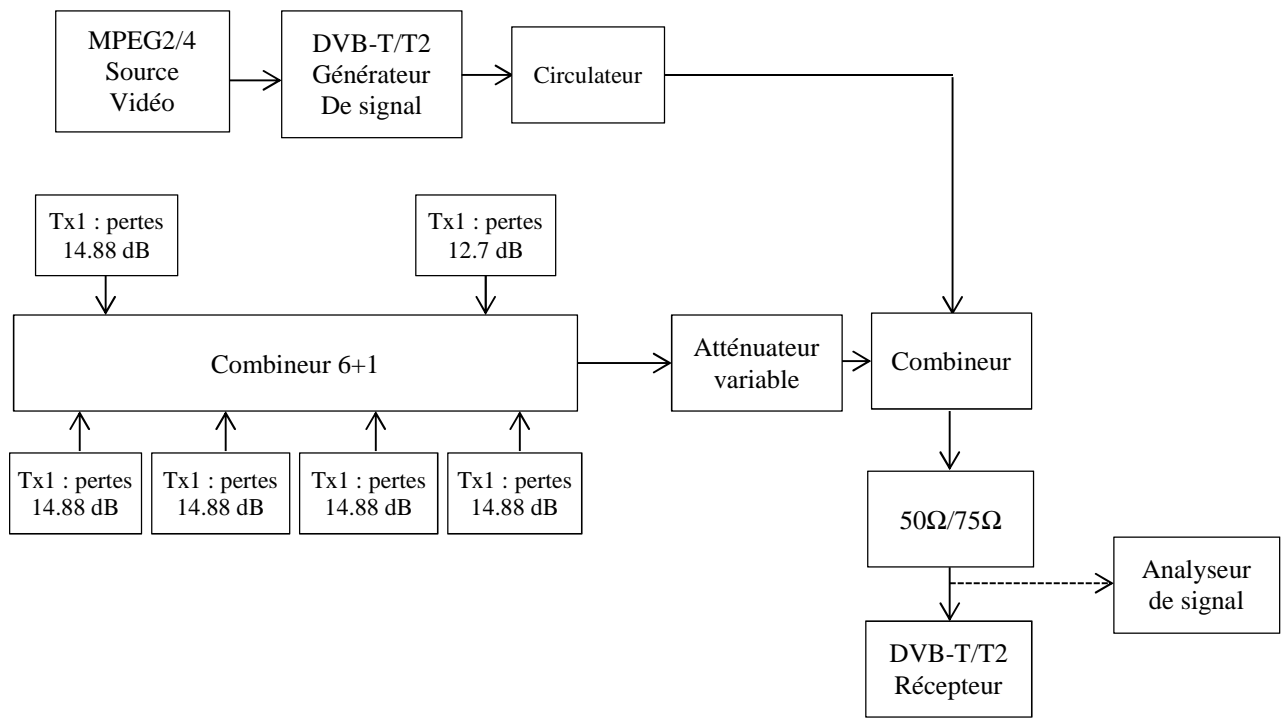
MPEG2/4
Source
Vidéo

DVB-T/T2
Générateur
De signal

Circulateur

Tx1 : pertes
14.88 dB

Tx1 : pertes
12.7 dB

Combineur 6+1

Atténuateur
variable

Combineur

Tx1 : pertes
14.88 dB

Tx1 : pertes
14.88 dB

Tx1 : pertes
14.88 dB

Tx1 : pertes
14.88 dB

50Ω/75Ω

Analyseur
de signal

DVB-T/T2
Récepteur